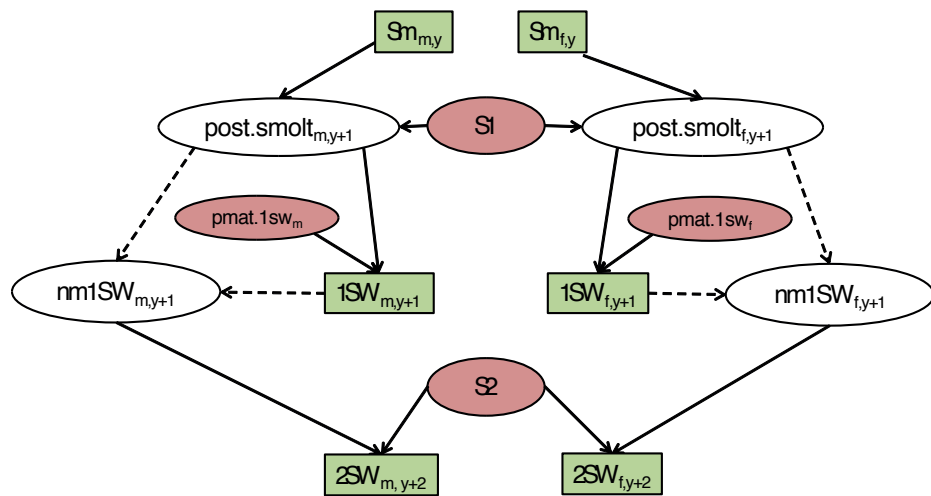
$Sm_{m,y}$

$Sm_{f,y}$

$post.smolt_{m,y+1}$

S1

$post.smolt_{f,y+1}$

$pmat.1sw_{m}$

$pmat.1sw_{f}$

$nm1SW_{m,y+1}$

$1SW_{m,y+1}$

$1SW_{f,y+1}$

$nm1SW_{f,y+1}$

S2

$2SW_{m, y+2}$

$2SW_{f,y+2}$